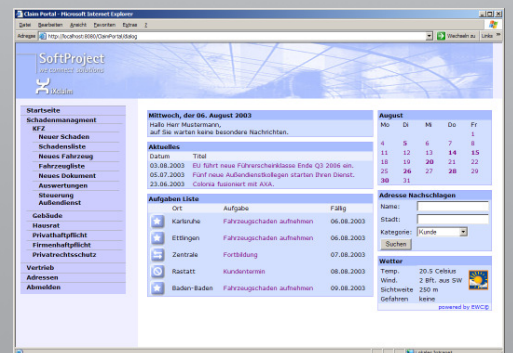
Claim Portal - Microsoft Internet Explorer
Datei Bearbeiten Ansicht Favoriten Extras ?
Adresse http://localhost:8080/ClaimPortal/dialog
Wechseln zu Links

SoftProject
we connect solutions
Melden

Startseite
Schadenmanagment
KFZ
Neuer Schaden
Schadensliste
Neues Fahrzeug
Fahrzeugliste
Neues Dokument
Auswertungen
Steuerung Außendienst
Gebäude
Hausrat
Privathaftpflicht
Firmenhaftpflicht
Privatrechtsschutz
Vertrieb
Adressen
Abmelden

Mittwoch, der 06. August 2003
Hallo Herr Mustermann,
auf Sie warten keine besondere Nachrichten.

Aktuelles
| Datum | Titel |
|---|---|
| 03.08.2003 | EU führt neue Führerscheinklasse Ende Q3 2006 ein. |
| 05.07.2003 | Fünf neue Außendienstkollegen starten Ihren Dienst. |
| 23.06.2003 | Colonia fusioniert mit AXA. |

Aufgaben Liste
| Ort | Aufgabe | Fällig |
|---|---|---|
| Karlsruhe | Fahrzeugschaden aufnehmen | 06.08.2003 |
| Ettlingen | Fahrzeugschaden aufnehmen | 06.08.2003 |
| Zentrale | Fortbildung | 07.08.2003 |
| Rastatt | Kundentermin | 08.08.2003 |
| Baden-Baden | Fahrzeugschaden aufnehmen | 09.08.2003 |

August
| Mo | Di | Mi | Do | Fr |
|---|---|---|---|---|
| | | | | 1 |
| 4 | 5 | 6 | 7 | 8 |
| 11 | 12 | 13 | 14 | 15 |
| 18 | 19 | 20 | 21 | 22 |
| 25 | 26 | 27 | 28 | 29 |
| | | | | |

Adresse Nachschlagen
Name:
Stadt:
Kategorie: Kunde
Suchen

Wetter
Temp. 20.5 Celsius
Wind. 2 Bft. aus SW
Sichtweite 250 m
Gefahren keine
powered by EWC®

lokales Intranet